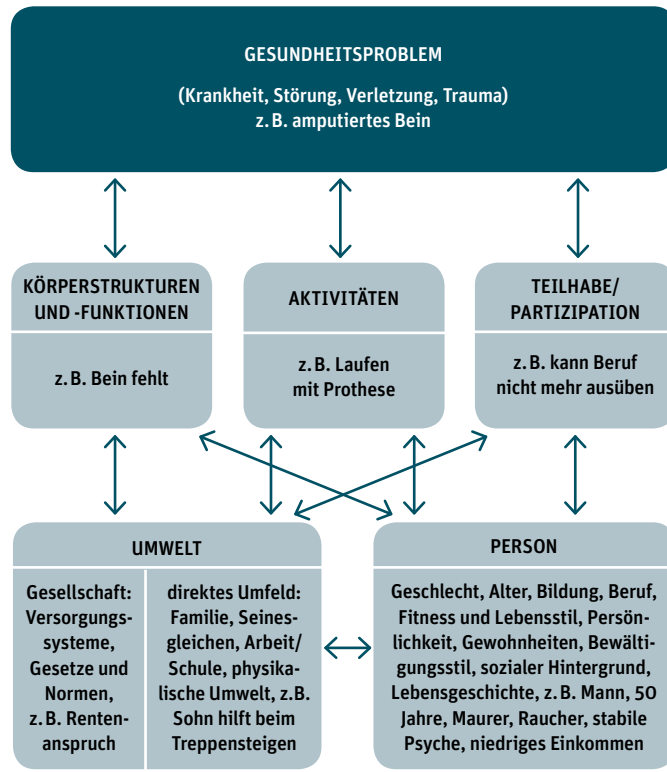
GESUNDHEITSPROBLEM

(Krankheit, Störung, Verletzung, Trauma)
z. B. amputiertes Bein

KÖRPERSTRUKTUREN UND -FUNKTIONEN

z. B. Bein fehlt

AKTIVITÄTEN

z. B. Laufen mit Prothese

TEILHABE/ PARTIZIPATION

z. B. kann Beruf nicht mehr ausüben

UMWELT

Gesellschaft: Versorgungssysteme, Gesetze und Normen, z. B. Rentenanspruch

direktes Umfeld: Familie, Seinesgleichen, Arbeit/ Schule, physikalische Umwelt, z. B. Sohn hilft beim Treppensteigen

PERSON

Geschlecht, Alter, Bildung, Beruf, Fitness und Lebensstil, Persönlichkeit, Gewohnheiten, Bewältigungsstil, sozialer Hintergrund, Lebensgeschichte, z. B. Mann, 50 Jahre, Maurer, Raucher, stabile Psyche, niedriges Einkommen